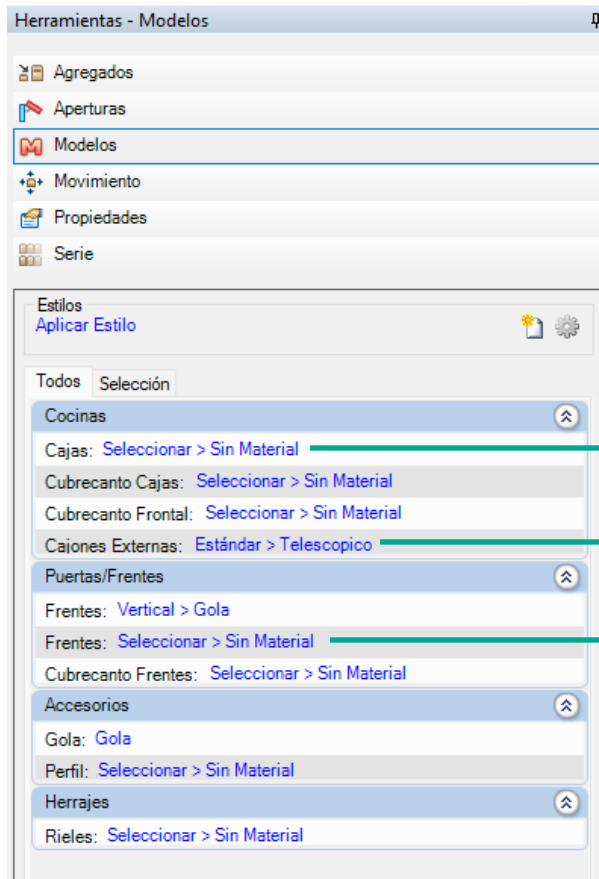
Herramientas - Modelos

Agregados
Aperturas
Modelos
Movimiento
Propiedades
Serie

Estilos
Aplicar Estilo

Todos
Selección

Cocinas
Cajas: Seleccionar > Sin Material
Cubrecanto Cajas: Seleccionar > Sin Material
Cubrecanto Frontal: Seleccionar > Sin Material
Cajones Externas: Estándar > Telescopico

Puertas/Frentes
Frentes: Vertical > Gola
Frentes: Seleccionar > Sin Material
Cubrecanto Frentes: Seleccionar > Sin Material

Accesorios
Gola: Gola
Perfil: Seleccionar > Sin Material

Herrajes
Rieles: Seleccionar > Sin Material